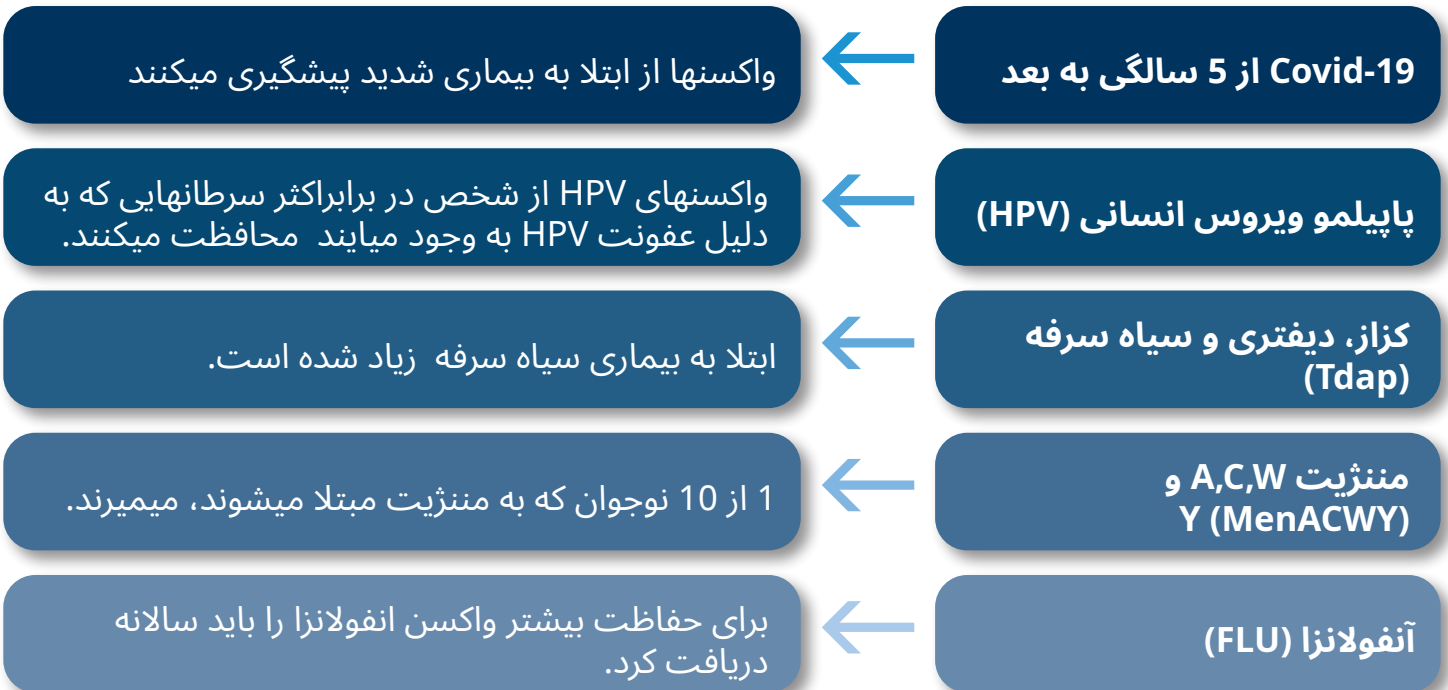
Covid-19 از 5 سالگی به بعد

واکسنها از ابتلا به بیماری شدید پیشگیری میکنند

پاپیلمو ویروس انسانی (HPV)

واکسنهای HPV از شخص در برابراکثر سرطانهایی که به دلیل عفونت HPV به وجود میایند محافظت میکنند.

کزاز، دیفتری و سیاه سرفه (Tdap)

ابتلا به بیماری سیاه سرفه زیاد شده است.

مننژیت A,C,W و Y (MenACWY)

1 از 10 نوجوان که به مننژیت مبتلا میشوند، میمیرند.

آنفولانزا (FLU)

برای حفاظت بیشتر واکسن انفولانزا را باید سالانه دریافت کرد.